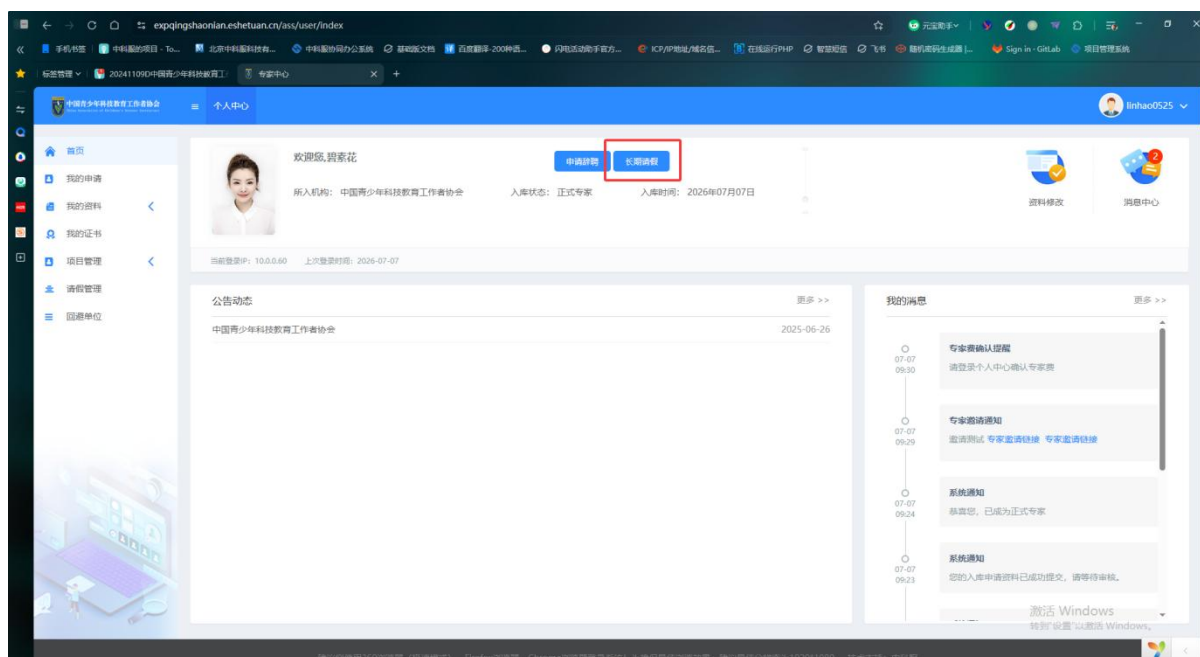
expqingshaonian.eshetuan.cn/ass/user/index

元宝助手

手机书签 | 中科服的项目 - To... | 北京中科服科技有... | 中科服协同办公系统 | 基础版文档 | 百度翻译-200种语... | 闪电活动助手官方... | ICP/IP地址/域名信... | 在线运行PHP | 智慧短信 | 飞书 | 随机密码生成器 |... | Sign in · GitLab | 项目管理系统

标签管理 | 20241109D中国青少年科技教育工 | 专家中心

中国青少年科技教育工作者协会

个人中心

linhao0525

首页
我的申请
我的资料
我的证书
项目管理
请假管理
回避单位

欢迎您,碧素花

申请辞聘 长期请假

所入机构: 中国青少年科技教育工作者协会 入库状态: 正式专家 入库时间: 2026年07月07日

资料修改 消息中心

2

当前登录IP: 10.0.0.60 上次登录时间: 2026-07-07

公告动态 更多 >>

中国青少年科技教育工作者协会 2025-06-26

我的消息 更多 >>

07-07 09:30 专家费确认提醒 请登录个人中心确认专家费

07-07 09:29 专家邀请通知 邀请测试 专家邀请链接 专家邀请链接

07-07 09:24 系统通知 恭喜您，已成为正式专家

07-07 09:23 系统通知 您的入库申请资料已成功提交，请等待审核。

激活 Windows
转到"设置"以激活 Windows。